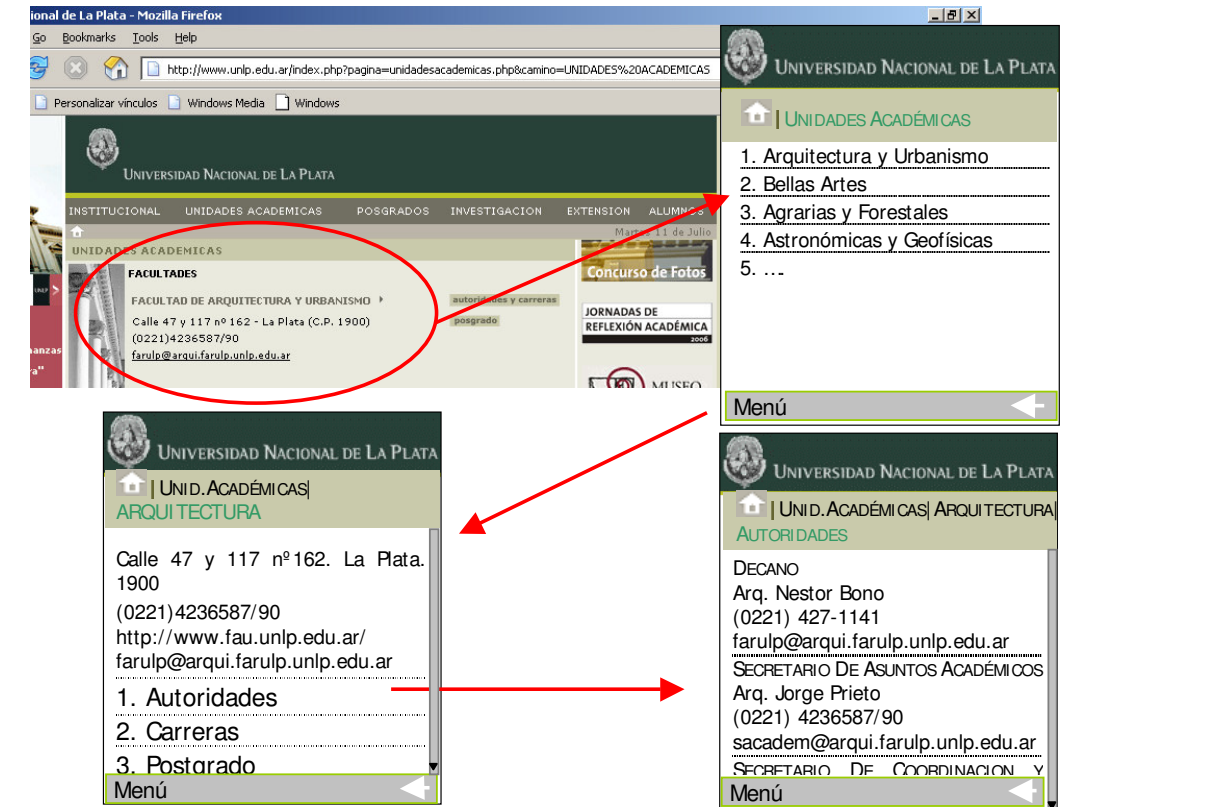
ional de La Plata - Mozilla Firefox

Go Bookmarks Tools Help

http://www.unlp.edu.ar/index.php?pagina=unidadesacademicas.php&camino=UNIDADES%20ACADEMICAS

Personalizar vínculos Windows Media Windows

UNIVERSIDAD NACIONAL DE LA PLATA

INSTITUCIONAL UNIDADES ACADEMICAS POSGRADOS INVESTIGACION EXTENSION ALUMNOS

Martes 11 de Julio

UNIDADES ACADEMICAS

FACULTADES

FACULTAD DE ARQUITECTURA Y URBANISMO

autoridades y carreras

posgrado

Calle 47 y 117 nº 162 - La Plata (C.P. 1900)
(0221)4236587/90
farulp@arqui.farulp.unlp.edu.ar

Concurso de Fotos

JORNADAS DE REFLEXIÓN ACADÉMICA 2006

MUSEO

UNIVERSIDAD NACIONAL DE LA PLATA

| UNIDADES ACADÉMICAS

1. Arquitectura y Urbanismo
2. Bellas Artes
3. Agrarias y Forestales
4. Astronómicas y Geofísicas
5. …

Menú

UNIVERSIDAD NACIONAL DE LA PLATA

| UNID.ACADÉMICAS|
ARQUITECTURA

Calle 47 y 117 nº162. La Plata. 1900
(0221)4236587/90
http://www.fau.unlp.edu.ar/
farulp@arqui.farulp.unlp.edu.ar

1. Autoridades
2. Carreras
3. Postgrado

Menú

UNIVERSIDAD NACIONAL DE LA PLATA

| UNID.ACADÉMICAS| ARQUITECTURA|
AUTORIDADES

DECANO
Arq. Nestor Bono
(0221) 427-1141
farulp@arqui.farulp.unlp.edu.ar
SECRETARIO DE ASUNTOS ACADÉMICOS
Arq. Jorge Prieto
(0221) 4236587/90
sacadem@arqui.farulp.unlp.edu.ar
SECRETARIO DE COORDINACION Y

Menú